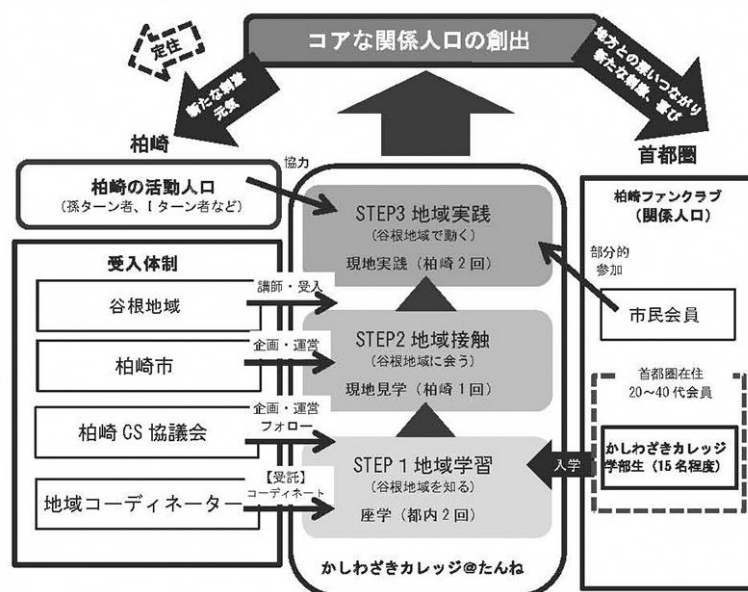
コアな関係人口の創出

定住

新たな刺激
元気

地方との深いつながり
新たな刺激、喜び

柏崎

首都圏

協力

柏崎の活動人口
（孫ターン者、Ｉターン者など）

受入体制

谷根地域

柏崎市

柏崎 CS 協議会

地域コーディネーター

講師・受入

企画・運営

企画・運営
フォロー

【委託】
コーディネート

STEP3 地域実践
（谷根地域で動く）
現地実践（柏崎 2 回）

STEP2 地域接触
（谷根地域に会う）
現地見学（柏崎 1 回）

STEP 1 地域学習
（谷根地域を知る）
座学（都内 2 回）

かしわざきカレッジ@たんね

柏崎ファンクラブ
（関係人口）

部分的
参加

市民会員

首都圏在住
20～40 代会員

入学

かしわざきカレッジ
学部生（15 名程度）